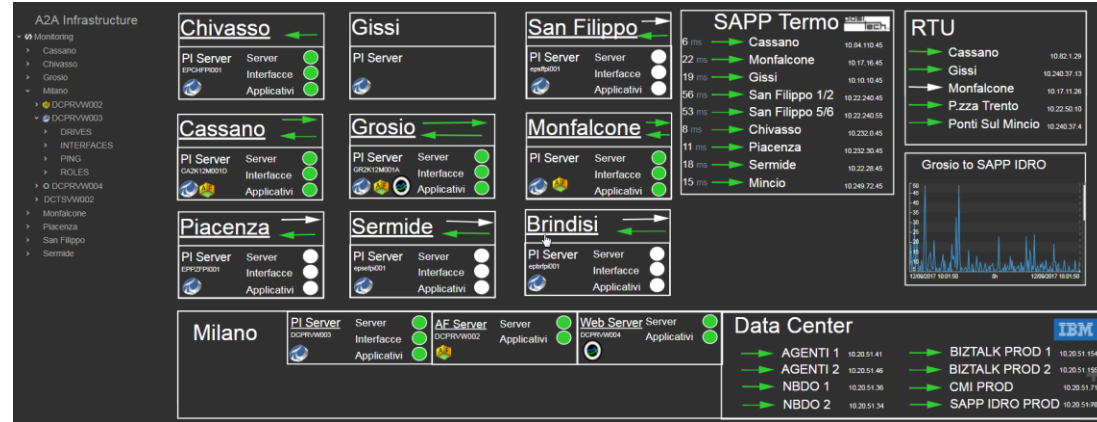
A2A Infrastructure
Monitoring
Cassano
Chivasso
Grosio
Milano
DCPRVW002
DCPRVW003
DRIVES
INTERFACES
PING
ROLES
DCPRVW004
DCTSVW002
Monfalcone
Piacenza
San Filippo
Sermide

Chivasso
PI Server
EPCHFPI001
Server
Interfacce
Applicativi

Gissi
PI Server

San Filippo
PI Server
epsfpi001
Server
Interfacce
Applicativi

SAPP Termo
6 ms Cassano 10.84.110.45
22 ms Monfalcone 10.17.16.45
19 ms Gissi 10.10.10.45
56 ms San Filippo 1/2 10.22.240.45
53 ms San Filippo 5/6 10.22.240.55
8 ms Chivasso 10.232.0.45
11 ms Piacenza 10.232.30.45
18 ms Sermide 10.22.28.45
15 ms Mincio 10.249.72.45

RTU
Cassano 10.82.1.29
Gissi 10.240.37.13
Monfalcone 10.17.11.26
P.zza Trento 10.22.50.10
Ponti Sul Mincio 10.240.37.4

Cassano
PI Server
CA2K12M001D
Server
Interfacce
Applicativi

Grosio
PI Server
GR2K12M001A
Server
Interfacce
Applicativi

Monfalcone
PI Server
Server
Interfacce
Applicativi

Grosio to SAPP IDRO
50
45
40
35
30
25
20
15
10
5
0
12/09/2017 10:01:50
8h
12/09/2017 18:01:50

Piacenza
PI Server
EPPZFPI001
Server
Interfacce
Applicativi

Sermide
PI Server
epsefpi001
Server
Interfacce
Applicativi

Brindisi
PI Server
epbrfpi001
Server
Interfacce
Applicativi

Milano
PI Server
DCPRVW003
Server
Interfacce
Applicativi
AF Server
DCPRVW002
Server
Applicativi
Web Server
DCPRVW004
Server
Applicativi

Data Center
IBM
AGENTI 1 10.20.51.41
AGENTI 2 10.20.51.46
NBDO 1 10.20.51.36
NBDO 2 10.20.51.34
BIZTALK PROD 1 10.20.51.154
BIZTALK PROD 2 10.20.51.155
CMI PROD 10.20.51.71
SAPP IDRO PROD 10.20.51.78